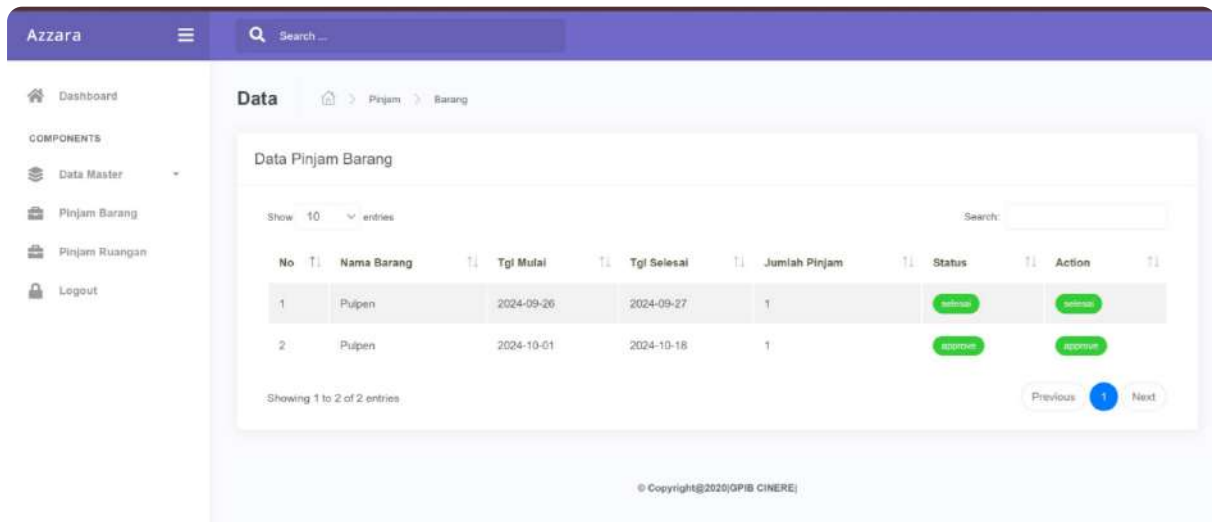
Azzara

Search ...

Dashboard

COMPONENTS

Data Master

Pinjam Barang

Pinjam Ruangan

Logout

Data

Pinjam > Barang

Data Pinjam Barang

Show 10 entries

Search:

| No | Nama Barang | Tgl Mulai | Tgl Selesai | Jumlah Pinjam | Status | Action |
|---|---|---|---|---|---|---|
| 1 | Pulpen | 2024-09-26 | 2024-09-27 | 1 | selesai | selesai |
| 2 | Pulpen | 2024-10-01 | 2024-10-18 | 1 | approve | approve |

Showing 1 to 2 of 2 entries

Previous 1 Next

© Copyright@2020|GPIB CINERE|